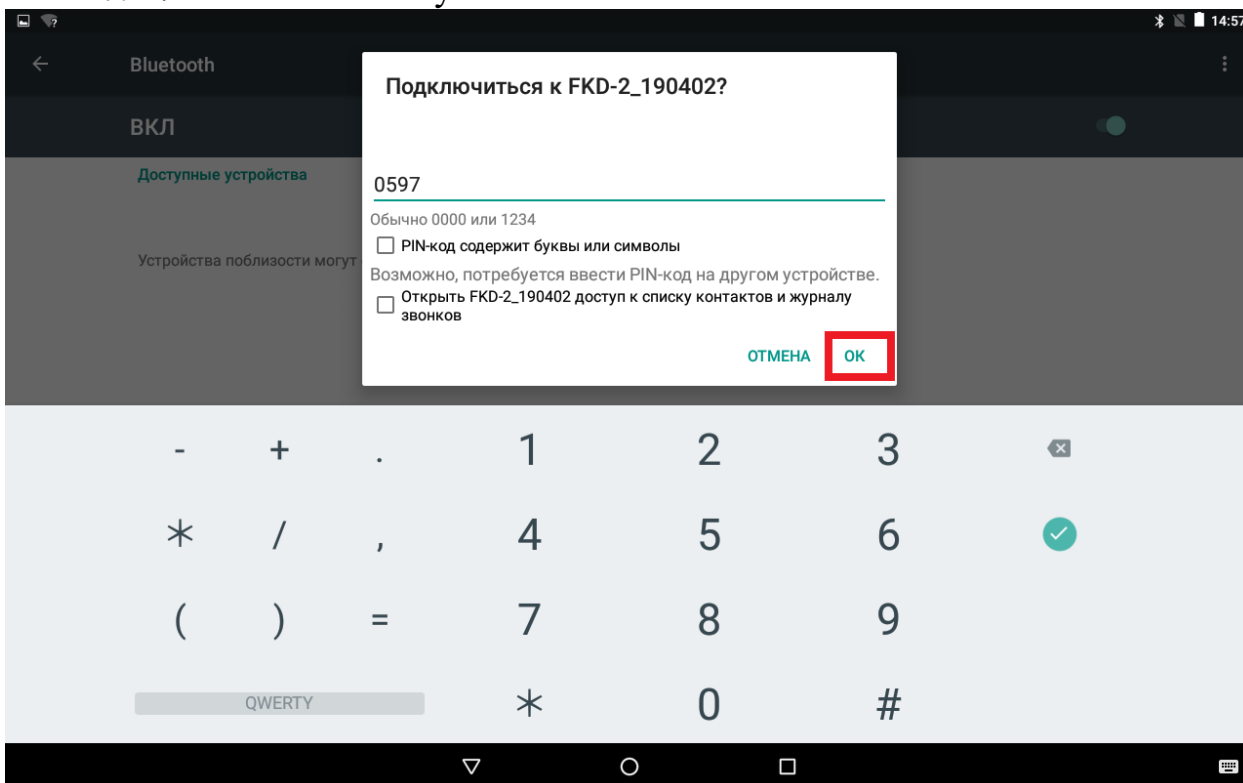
14:57

Bluetooth

ВКЛ

Доступные устройства

Устройства поблизости могут

Подключиться к FKD-2_190402?

0597

Обычно 0000 или 1234

PIN-код содержит буквы или символы

Возможно, потребуется ввести PIN-код на другом устройстве.

Открыть FKD-2_190402 доступ к списку контактов и журналу звонков

ОТМЕНА ОК

- + . 1 2 3
* / , 4 5 6
( ) = 7 8 9
QWERTY * 0 #